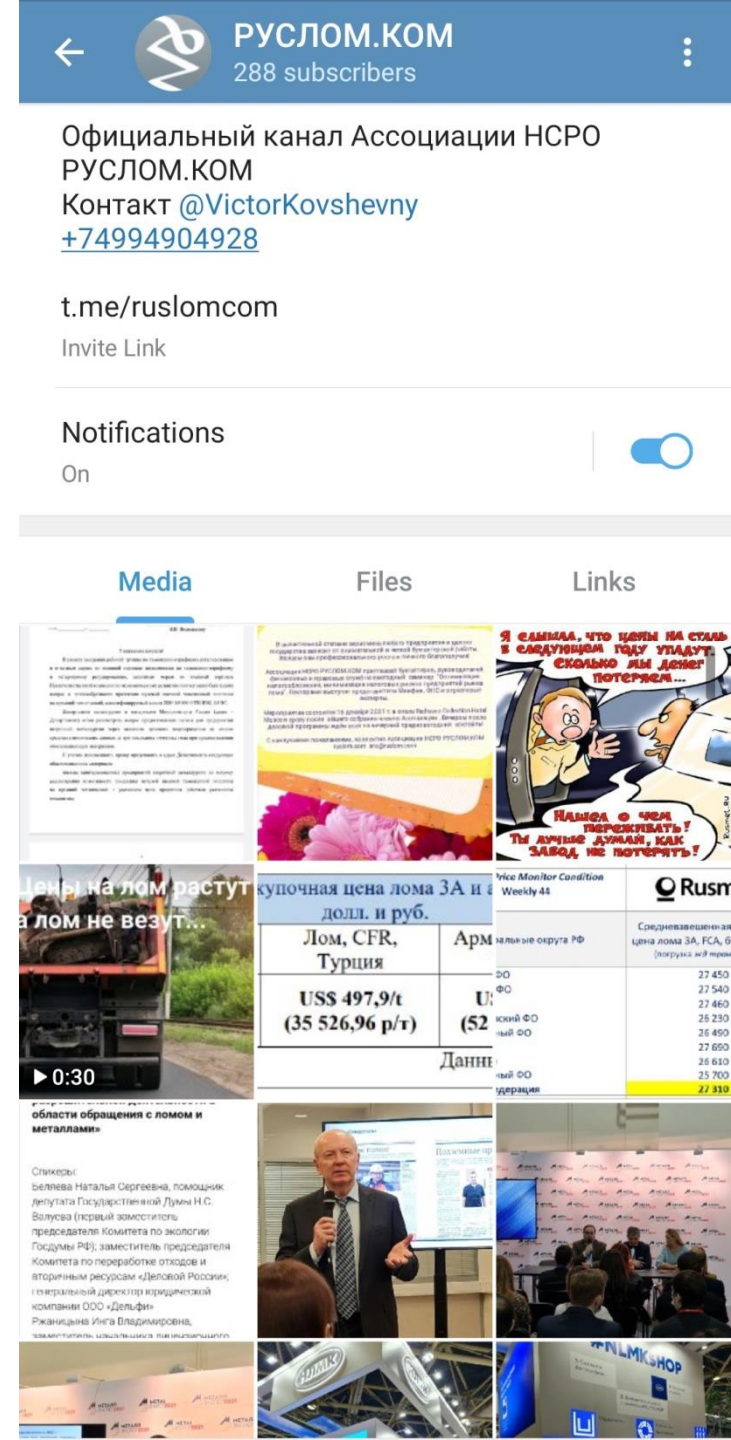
РУСЛОМ.КОМ
288 subscribers

Официальный канал Ассоциации НСРО РУСЛОМ.КОМ
Контакт @VictorKovshevny
+74994904928

t.me/ruslomcom
Invite Link

Notifications
On

Media
Files
Links

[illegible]

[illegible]

Я СЛЫШАЛ, ЧТО ЦЕНЫ НА СТАЛЬ В СЛЕДУЮЩЕМ ГОДУ УПАДУТ. СКОЛЬКО МЫ ДЕНЕГ ПОТЕРЯЕМ...
НАШЕЛ О ЧЕМ ПЕРЕЖИВАТЬ! ТЫ ЛУЧШЕ ДУМАЙ, КАК ЗАВОД НЕ ПОТЕРЯТЬ!

Цены на лом растут
а лом не везут...
0:30

купочная цена лома 3А и а
долл. и руб.

| Лом, CFR, Турция | Арм |
|---|---|
| US$ 497,9/t (35 526,96 р/т) | U (52 |

Данн

Price Monitor Condition
Weekly 44
Rusm
альные округа РФ
Средневзвешенная цена лома 3А, FCA, (погрузка м/д тран
ФО 27 450
ФО 27 540
27 460
кий ФО 26 230
ый ФО 26 490
27 690
26 610
ый ФО 25 700
дерация 27 310

области обращения с ломом и металлами»

Спикеры:
Беляева Наталья Сергеевна, помощник депутата Государственной Думы Н.С. Валуева (первый заместитель председателя Комитета по экологии Госдумы РФ); заместитель председателя Комитета по переработке отходов и вторичным ресурсам «Деловой России»; генеральный директор юридической компании ООО «Дельфи»
Ржаницына Инга Владимировна,

NLMKSHOP